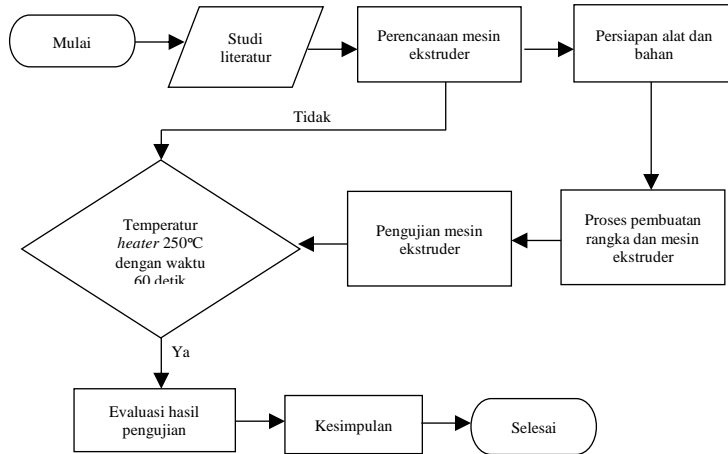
Mulai

Studi literatur

Perencanaan mesin ekstruder

Persiapan alat dan bahan

Tidak

Temperatur *heater* 250°C dengan waktu 60 detik

Pengujian mesin ekstruder

Proses pembuatan rangka dan mesin ekstruder

Ya

Evaluasi hasil pengujian

Kesimpulan

Selesai